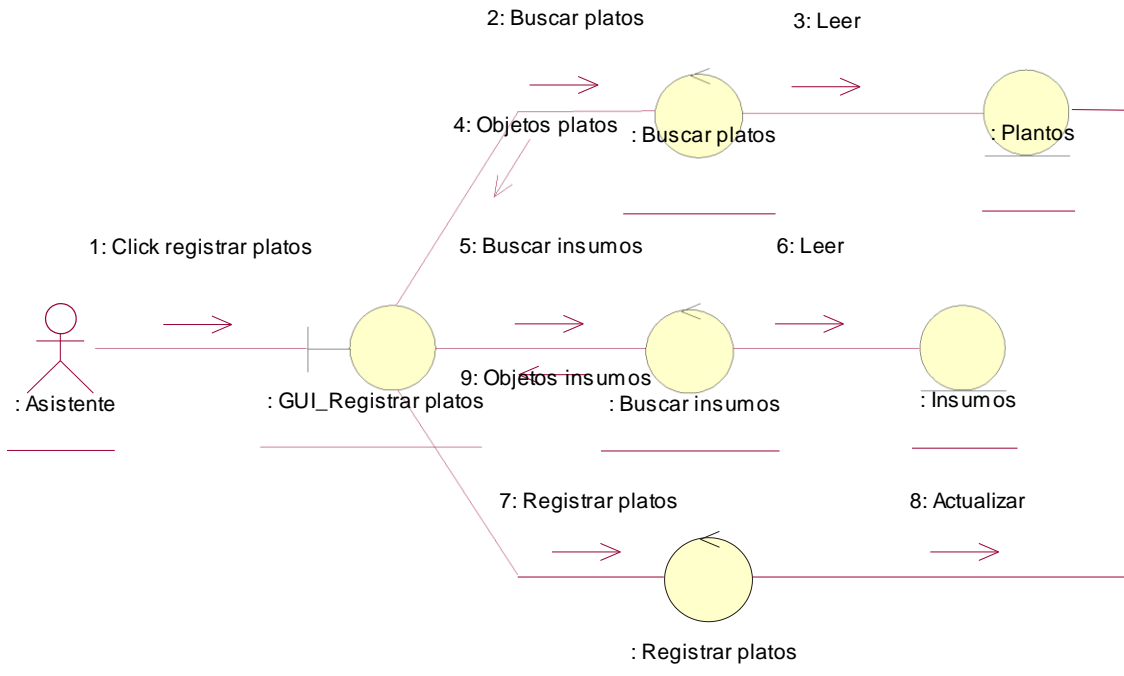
2: Buscar platos

3: Leer

4: Objetos platos

: Buscar platos

: Plantos

1: Click registrar platos

5: Buscar insumos

6: Leer

: Asistente

: GUI_Registrar platos

9: Objetos insumos

: Buscar insumos

: Insumos

7: Registrar platos

8: Actualizar

: Registrar platos